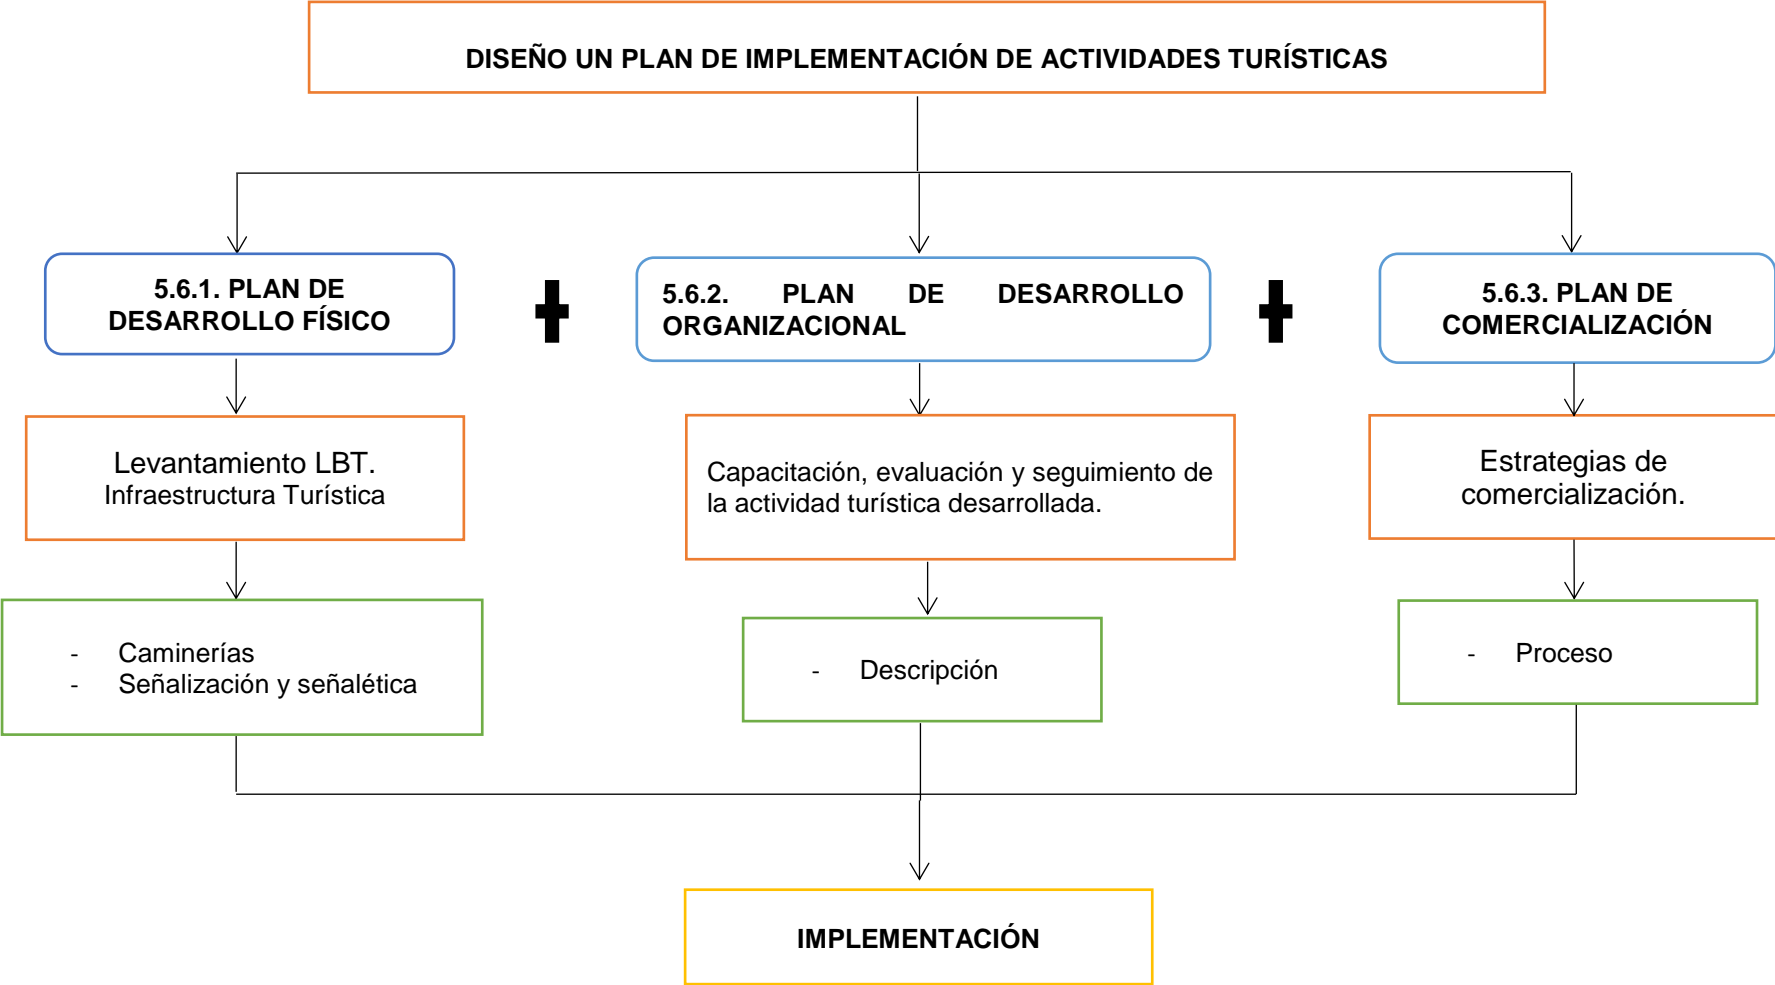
DISEÑO UN PLAN DE IMPLEMENTACIÓN DE ACTIVIDADES TURÍSTICAS

5.6.1. PLAN DE DESARROLLO FÍSICO

5.6.2. PLAN DE DESARROLLO ORGANIZACIONAL

5.6.3. PLAN DE COMERCIALIZACIÓN

Levantamiento LBT.
Infraestructura Turística

Capacitación, evaluación y seguimiento de la actividad turística desarrollada.

Estrategias de comercialización.

- Caminerías
- Señalización y señalética

- Descripción

- Proceso

IMPLEMENTACIÓN